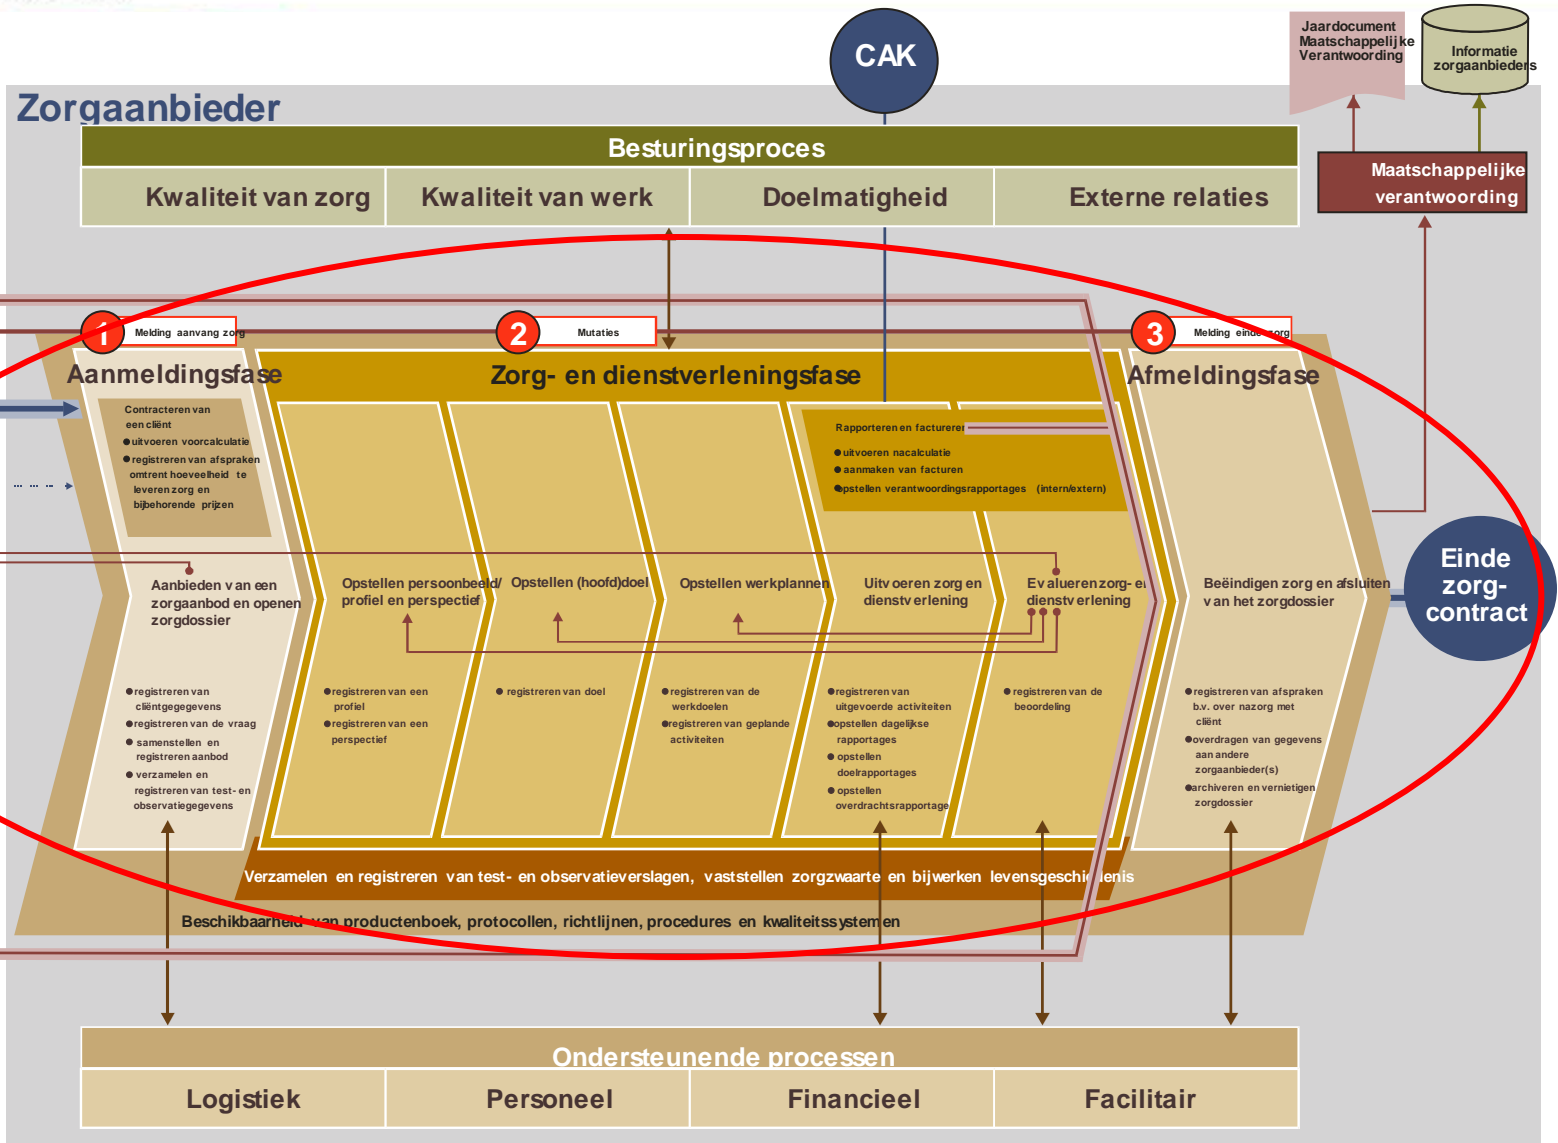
CAK

Jaardocument Maatschappelijke Verantwoording

Informatie zorgaanbieders

Zorgaanbieder

Besturingsproces

Kwaliteit van zorg

Kwaliteit van werk

Doelmatigheid

Externe relaties

Maatschappelijke verantwoording

1 Melding aanvang zorg

2 Mutaties

3 Melding einde zorg

Aanmeldingsfase

Zorg- en dienstverleningsfase

Afmeldingsfase

Contracteren van een cliënt
● uitvoeren voorcalculatie
● registreren van afspraken omtrent hoeveelheid te leveren zorg en bijbehorende prijzen

Rapporteren en factureren
● uitvoeren nacalculatie
● aanmaken van facturen
● opstellen verantwoordingsrapportages (intern/extern)

Aanbieden van een zorgaanbod en openen zorgdossier

Opstellen persoonbeeld/ profiel en perspectief

Opstellen (hoofd)doel

Opstellen werkplannen

Uitvoeren zorg en dienstverlening

Evalueren zorg- en dienstverlening

Beëindigen zorg en afsluiten van het zorgdossier

Einde zorg-contract

● registreren van cliëntgegevens
● registreren van de vraag
● samenstellen en registreren aanbod
● verzamelen en registreren van test- en observatiegegevens

● registreren van een profiel
● registreren van een perspectief

● registreren van doel

● registreren van de werkdoelen
● registreren van geplande activiteiten

● registreren van uitgevoerde activiteiten
● opstellen dagelijkse rapportages
● opstellen doelrapportages
● opstellen overdrachtsrapportage

● registreren van de beoordeling

● registreren van afspraken b.v. over nazorg met cliënt
● overdragen van gegevens aan andere zorgaanbieder(s)
● archiveren en vernietigen zorgdossier

Verzamelen en registreren van test- en observatieverslagen, vaststellen zorgzwaarte en bijwerken levensgeschiedenis

Beschikbaarheid van productenboek, protocollen, richtlijnen, procedures en kwaliteitssystemen

Ondersteunende processen

Logistiek

Personeel

Financieel

Facilitair